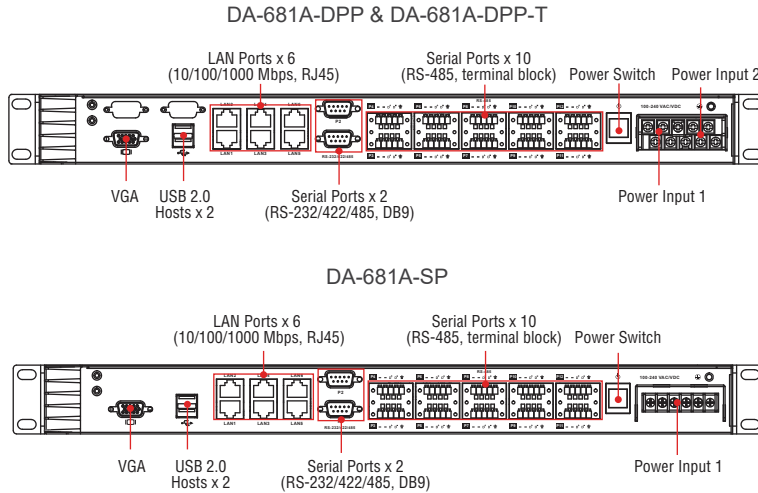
DA-681A-DPP & DA-681A-DPP-T

LAN Ports x 6 (10/100/1000 Mbps, RJ45)

Serial Ports x 10 (RS-485, terminal block)

Power Switch

Power Input 2

LAN2 LAN4 LAN6

LAN1 LAN3 LAN5

P2

RS-232/422/485

100-240 VAC/VDC

VGA

USB 2.0 Hosts x 2

Serial Ports x 2 (RS-232/422/485, DB9)

Power Input 1

DA-681A-SP

LAN Ports x 6 (10/100/1000 Mbps, RJ45)

Serial Ports x 10 (RS-485, terminal block)

Power Switch

LAN2 LAN4 LAN6

LAN1 LAN3 LAN5

P2

RS-232/422/485

100-240 VAC/VDC

VGA

USB 2.0 Hosts x 2

Serial Ports x 2 (RS-232/422/485, DB9)

Power Input 1